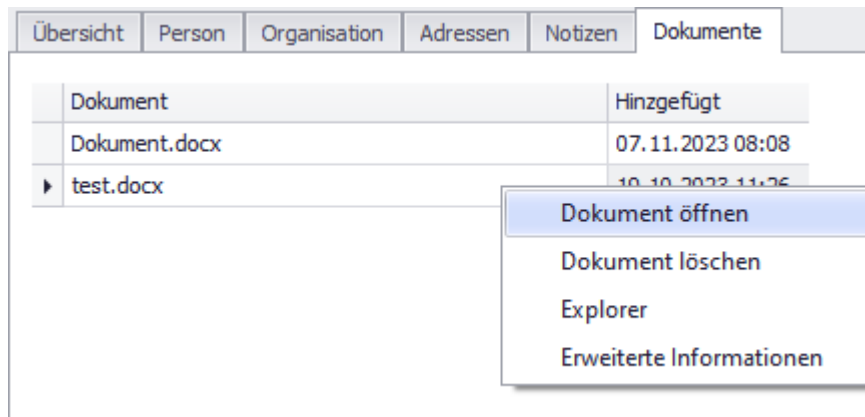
Übersicht | Person | Organisation | Adressen | Notizen | Dokumente

| Dokument | Hinzugefügt |
|---|---|
| Dokument.docx | 07.11.2023 08:08 |
| test.docx | 10.10.2023 11:26 |

Dokument öffnen
Dokument löschen
Explorer
Erweiterte Informationen